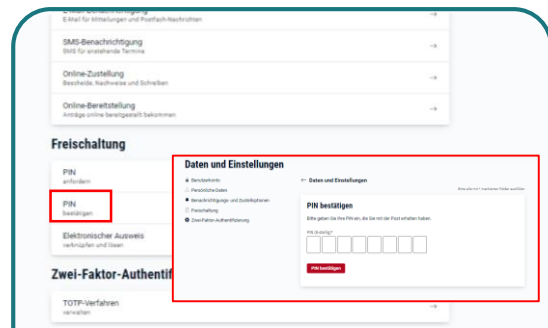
E-Mail-Benachrichtigung
E-Mail für Mitteilungen und Postfach-Nachrichten

SMS-Benachrichtigung
SMS für anstehende Termine

Online-Zustellung
Bescheide, Nachweise und Schreiben

Online-Bereitstellung
Anträge online bereitgestellt bekommen

Freischaltung

PIN
anfordern

PIN
bestätigen

Elektronischer Ausweis
verknüpfen und lösen

Zwei-Faktor-Authentif

TOTP-Verfahren
verwalten

Daten und Einstellungen

Benutzerkonto
Persönliche Daten
Benachrichtigungs- und Zustelloptionen
Freischaltung
Zwei-Faktor-Authentifizierung

← Daten und Einstellungen

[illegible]

PIN bestätigen

Bitte geben Sie Ihre PIN ein, die Sie mit der Post erhalten haben.

PIN (8-stellig)*

PIN bestätigen